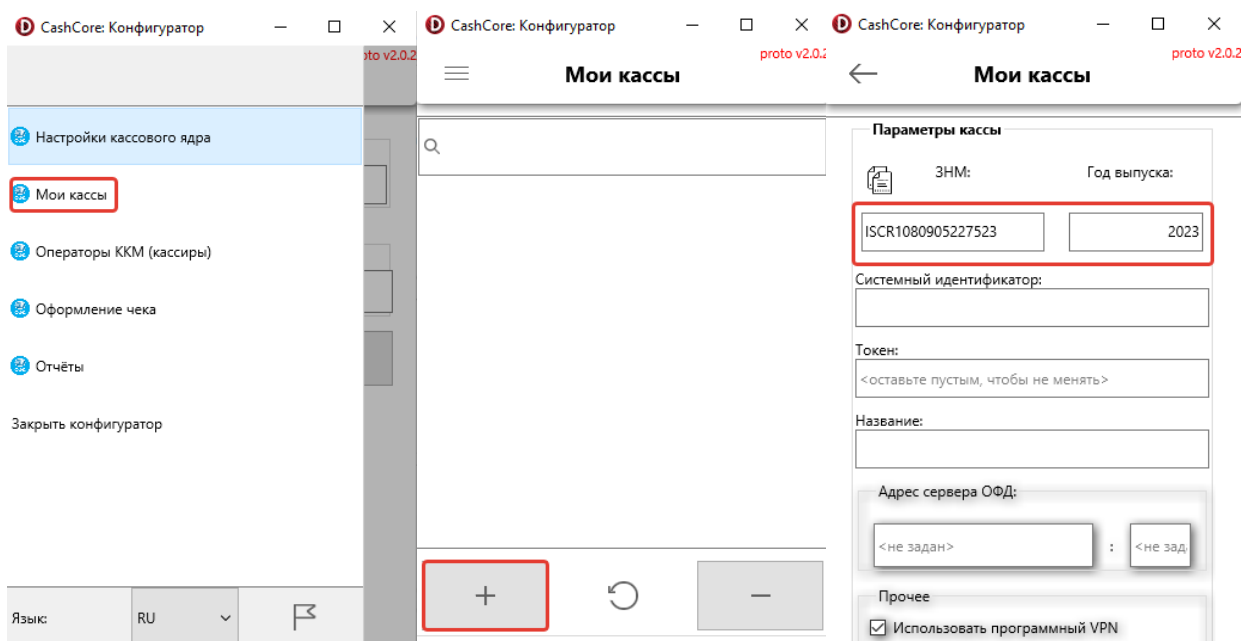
CashCore: Конфигуратор

oto v2.0.2

Настройки кассового ядра

Мои кассы

Операторы ККМ (кассиры)

Оформление чека

Отчёты

Закрыть конфигуратор

Язык: RU

CashCore: Конфигуратор

proto v2.0.2

Мои кассы

+

−

CashCore: Конфигуратор

proto v2.0.2

Мои кассы

Параметры кассы

ЗНМ:

Год выпуска:

ISCR1080905227523

2023

Системный идентификатор:

Токен:

<оставьте пустым, чтобы не менять>

Название:

Адрес сервера ОФД:

<не задан>

:

<не зада

Прочее

Использовать программный VPN